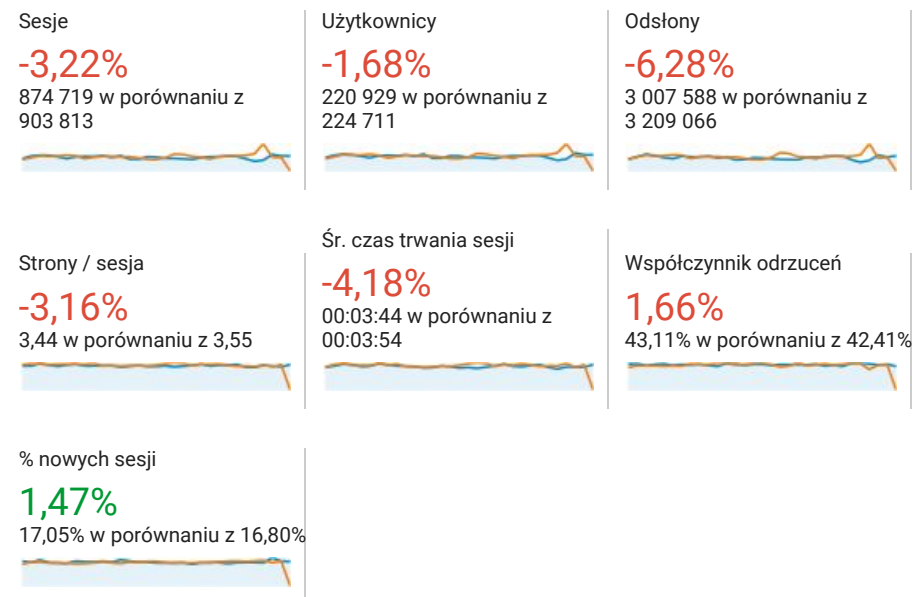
Sesje
-3,22%
874 719 w porównaniu z 903 813

Użytkownicy
-1,68%
220 929 w porównaniu z 224 711

Odsłony
-6,28%
3 007 588 w porównaniu z 3 209 066

Strony / sesja
-3,16%
3,44 w porównaniu z 3,55

Śr. czas trwania sesji
-4,18%
00:03:44 w porównaniu z 00:03:54

Współczynnik odrzuceń
1,66%
43,11% w porównaniu z 42,41%

% nowych sesji
1,47%
17,05% w porównaniu z 16,80%